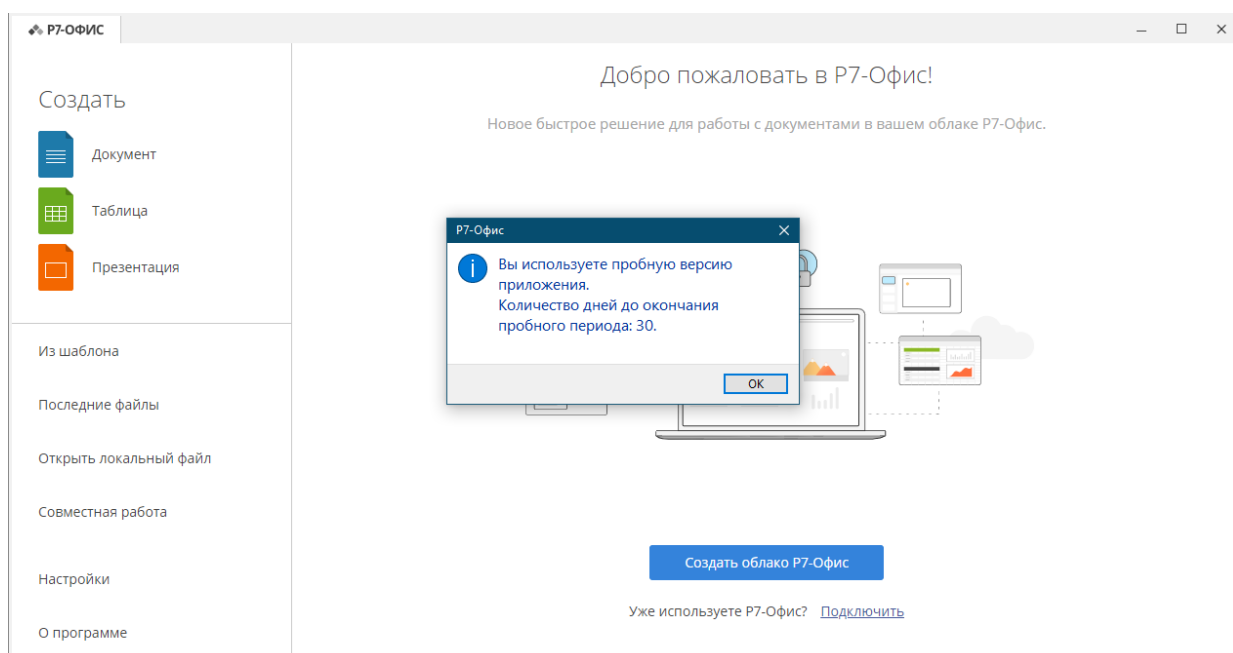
Р7-ОФИС

Создать

Документ

Таблица

Презентация

Из шаблона

Последние файлы

Открыть локальный файл

Совместная работа

Настройки

О программе

Добро пожаловать в Р7-Офис!

Новое быстрое решение для работы с документами в вашем облаке Р7-Офис.

Р7-Офис

Вы используете пробную версию приложения.
Количество дней до окончания пробного периода: 30.

OK

Создать облако Р7-Офис

Уже используете Р7-Офис? Подключить